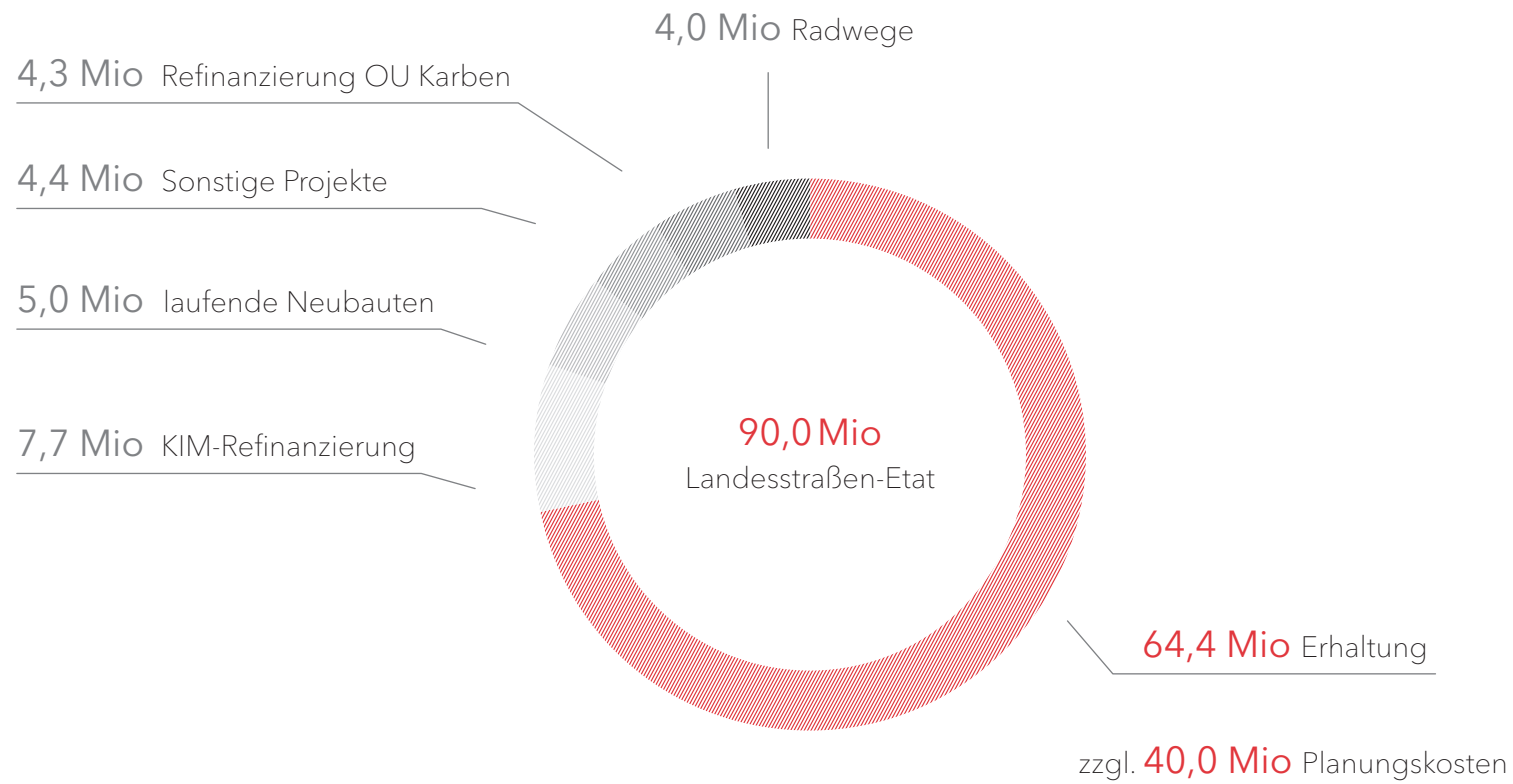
4,0 Mio Radwege

4,3 Mio Refinanzierung OU Karben

4,4 Mio Sonstige Projekte

5,0 Mio laufende Neubauten

7,7 Mio KIM-Refinanzierung

90,0 Mio
Landesstraßen-Etat

64,4 Mio Erhaltung

zzgl. 40,0 Mio Planungskosten